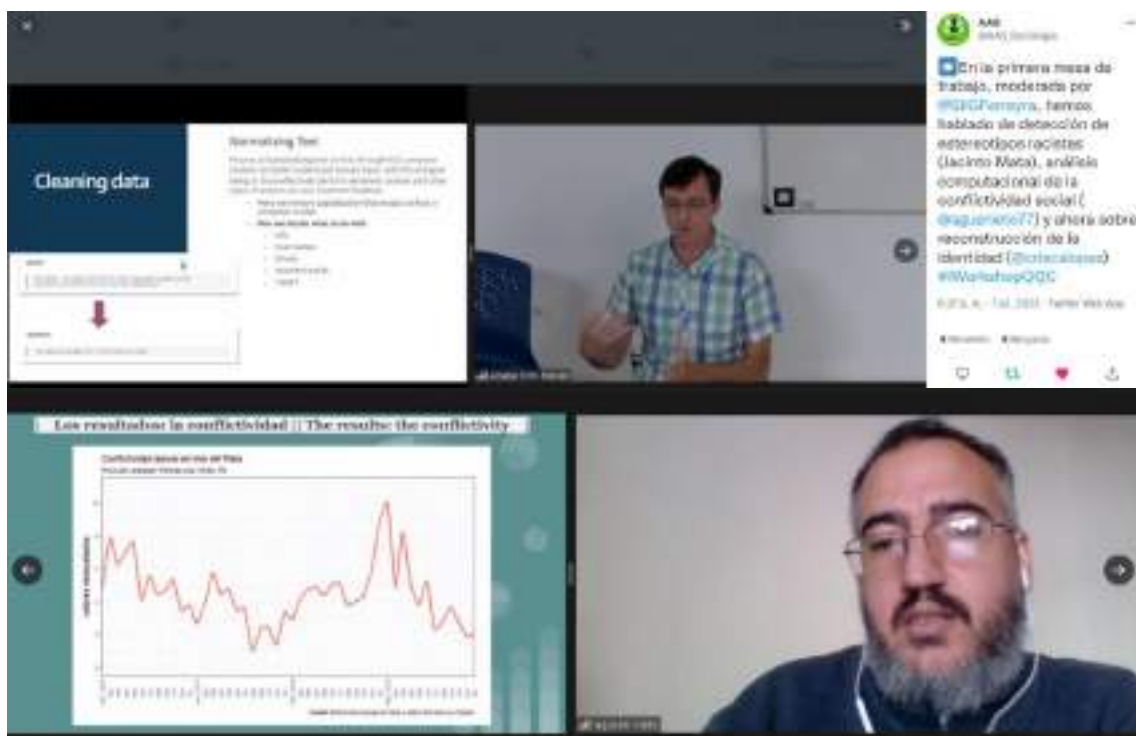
AAS
@AAS_Sociologia

En la primera mesa de trabajo, moderada por @GtGFerreyra, hemos hablado de detección de estereotipos racistas (Jacinto Mata), análisis computacional de la conflictividad social ( @aguerrero77) y ahora sobre reconstrucción de la identidad (@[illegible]) #IWorkshopQQC

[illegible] · Twitter Web App

Cleaning data

Normalizing Text

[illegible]

Los resultados: la conflictividad || The results: the conflictivity

Conflictividad laboral en Mar del Plata

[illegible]